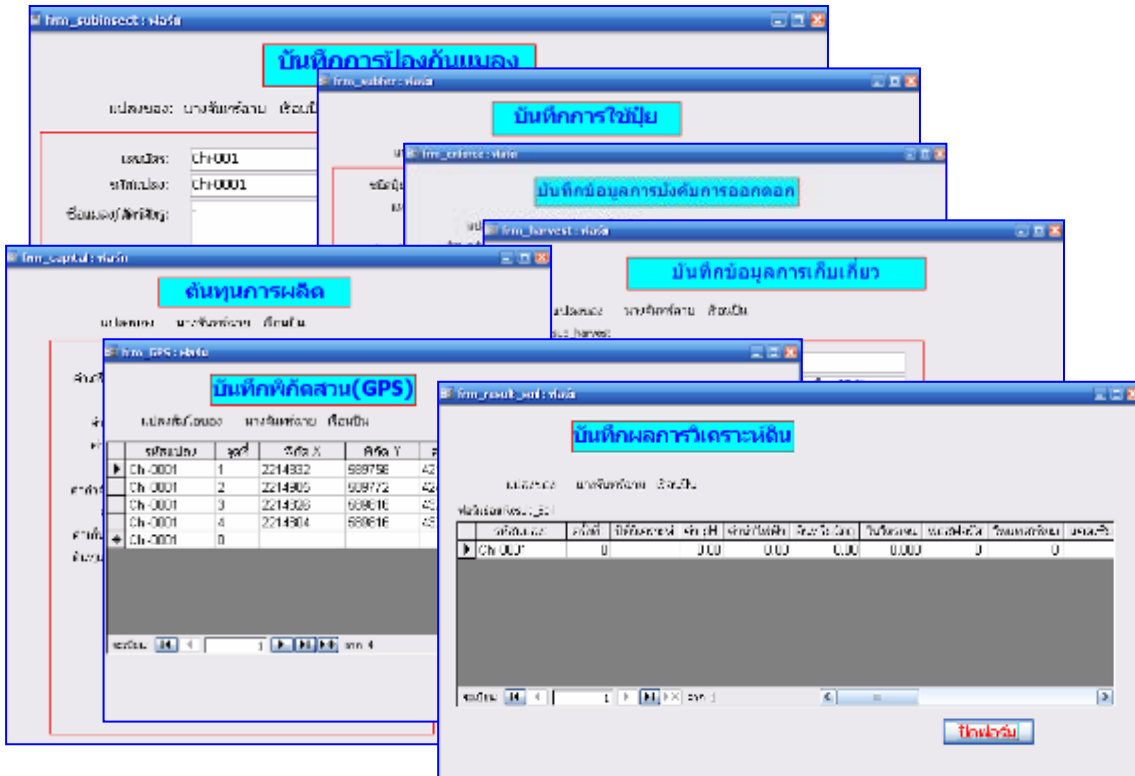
frm_subinsect : ฟอร์ม

บันทึกการป้องกันแมลง

แปลงของ: นางจันทร์ฉาย เรือนปิ๋น

รหัสไร่: CH-001

รหัสแปลง: CH-0001

ชื่อแมลง/ศัตรูพืช: -

frm_subfer : ฟอร์ม

บันทึกการใช้ปุ๋ย

frm_enforce : ฟอร์ม

บันทึกข้อมูลการบังคับการออกดอก

frm_harvest : ฟอร์ม

บันทึกข้อมูลการเก็บเกี่ยว

แปลงของ นางจันทร์ฉาย เรือนปิ๋น

frm_capital : ฟอร์ม

ต้นทุนการผลิต

แปลงของ นางจันทร์ฉาย เรือนปิ๋น

frm_GPS : ฟอร์ม

บันทึกพิกัดสวน(GPS)

แปลงพื้นที่ของ นางจันทร์ฉาย เรือนปิ๋น

| รหัสแปลง | จุดที่ | พิกัด X | พิกัด Y |
|---|---|---|---|
| Ch-0001 | 1 | 2214332 | 589756 |
| Ch-0001 | 2 | 2214365 | 589772 |
| Ch-0001 | 3 | 2214328 | 589816 |
| Ch-0001 | 4 | 2214304 | 589816 |
| Ch-0001 | 0 | | |

ระเบียน: 1 จาก 4

frm_result_soil : ฟอร์ม

บันทึกผลการวิเคราะห์ดิน

แปลงของ นางจันทร์ฉาย เรือนปิ๋น

| รหัสแปลง | ครั้งที่ | | ค่า pH | | | | | |
|---|---|---|---|---|---|---|---|---|
| Ch-0001 | 0 | | 0.00 | 0.00 | 0.00 | 0.000 | 0 | 0 |

ระเบียน: 1 จาก 1

ปิดฟอร์ม